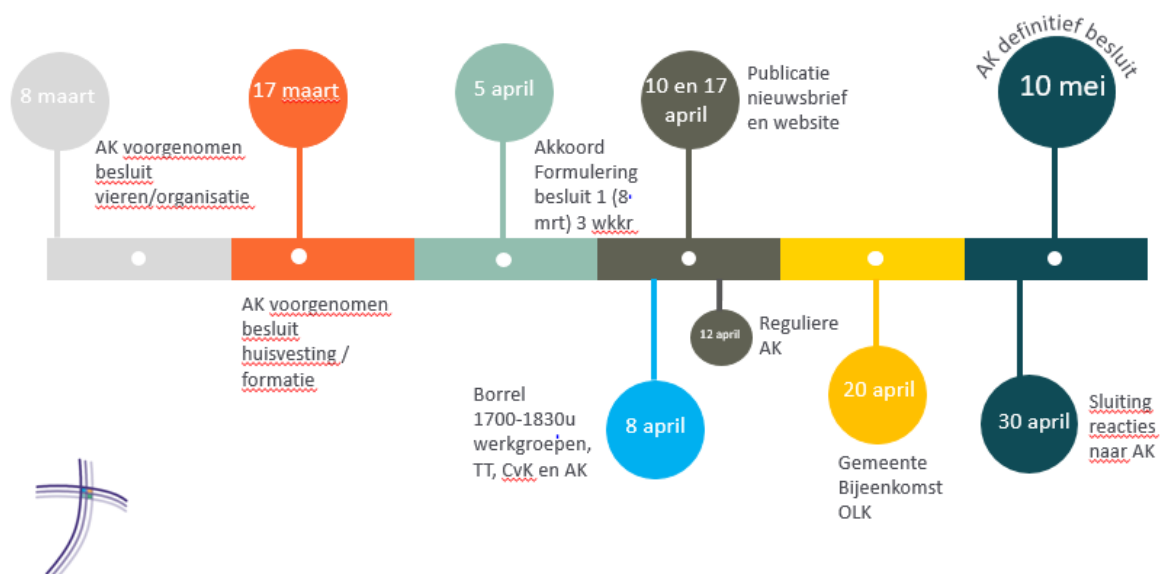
8 maart

AK voorgenomen besluit vieren/organisatie

17 maart

AK voorgenomen besluit huisvesting / formatie

5 april

Akkoord Formulering besluit 1 (8 mrt) 3 wkkr

Borrel 1700-1830u werkgroepen, TT, CvK en AK

8 april

10 en 17 april

Publicatie nieuwsbrief en website

12 april

Reguliere AK

20 april

Gemeente Bijeenkomst OLK

AK definitief besluit

10 mei

30 april

Sluiting reacties naar AK